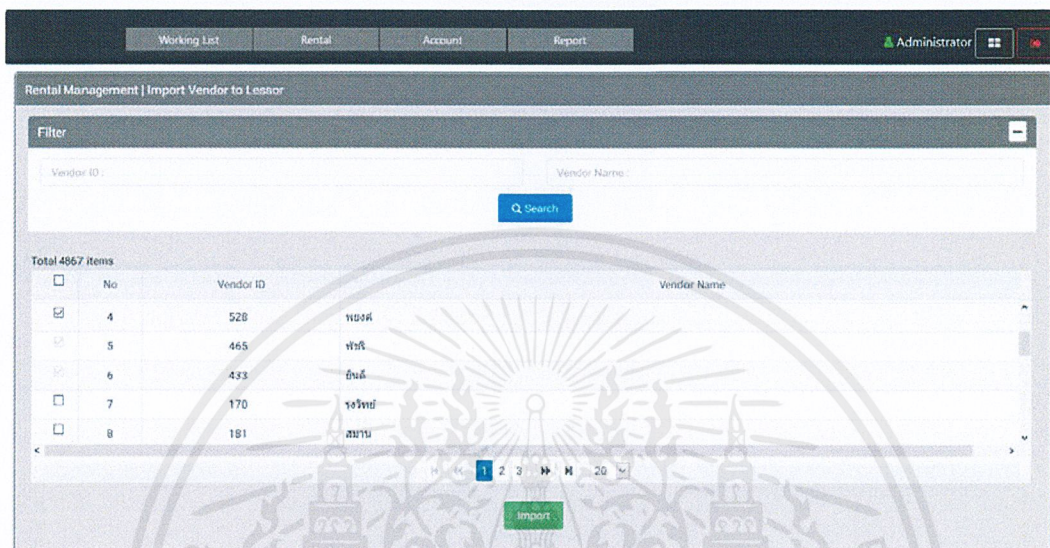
Working List Rental Account Report

Administrator

Rental Management | Import Vendor to Lessor

Filter

Vendor ID :

Vendor Name :

Search

Total 4867 items

| ☐ | No | Vendor ID | Vendor Name |
|---|---|---|---|
| ☑ | 4 | 528 | พยงค์ |
| ☑ | 5 | 465 | ฟ้ารัก |
| ☑ | 6 | 433 | อินดี |
| ☐ | 7 | 170 | รุ่งวิทย์ |
| ☐ | 8 | 181 | สมาน |

1 2 3 20

Import